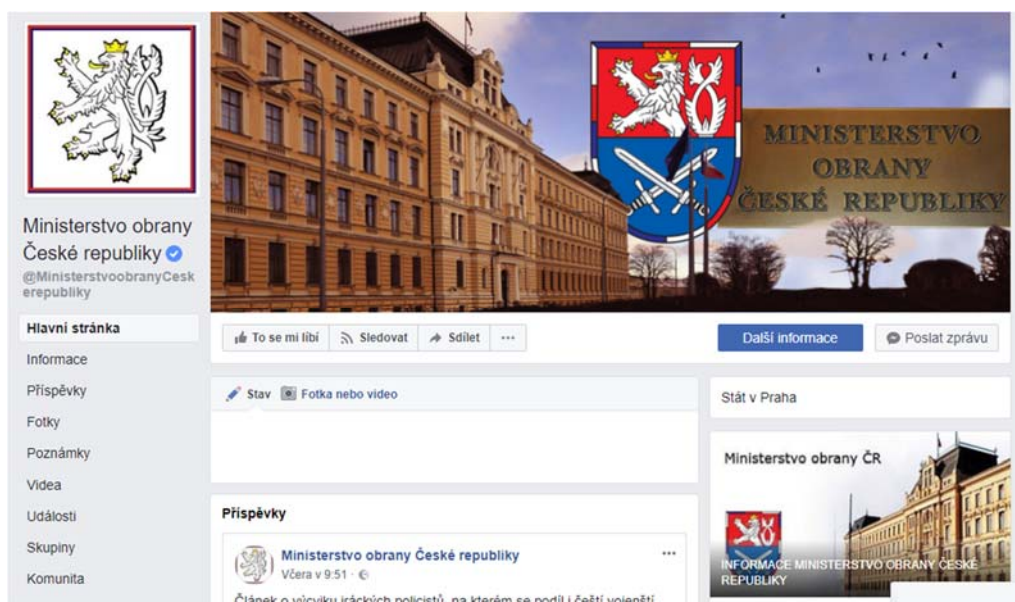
MINISTERSTVO OBRANY ČESKÉ REPUBLIKY

Ministerstvo obrany České republiky

@MinisterstvoobranyCeskerepubliky

Hlavní stránka

Informace

Příspěvky

Fotky

Poznámky

Videa

Události

Skupiny

Komunita

To se mi líbí

Sledovat

Sdílet

...

Další informace

Poslat zprávu

Stav

Fotka nebo video

Stát v Praha

Ministerstvo obrany ČR

INFORMACE MINISTERSTVO OBRANY ČESKÉ REPUBLIKY

Příspěvky

Ministerstvo obrany České republiky

Včera v 9:51 ·

Článek o výcviku iráckých policistů, na kterém se podílí i čeští vojenští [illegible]